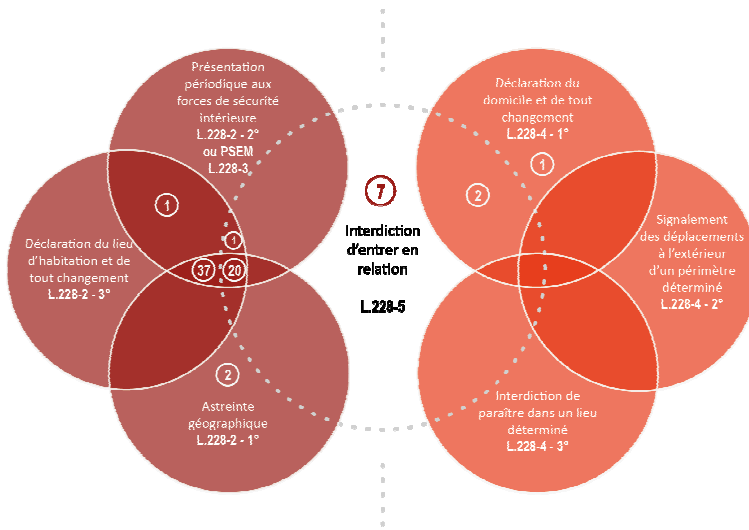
Présentation périodique aux forces de sécurité intérieure
L.228-2 - 2°
ou PSEM
L.228-3

Déclaration du lieu d'habitation et de tout changement
L.228-2 - 3°

1

1

37

20

2

Astreinte géographique
L.228-2 - 1°

7

Interdiction d'entrer en relation

L.228-5

Déclaration du domicile et de tout changement
L.228-4 - 1°

1

2

Signalement des déplacements à l'extérieur d'un périmètre déterminé
L.228-4 - 2°

Interdiction de paraître dans un lieu déterminé
L.228-4 - 3°